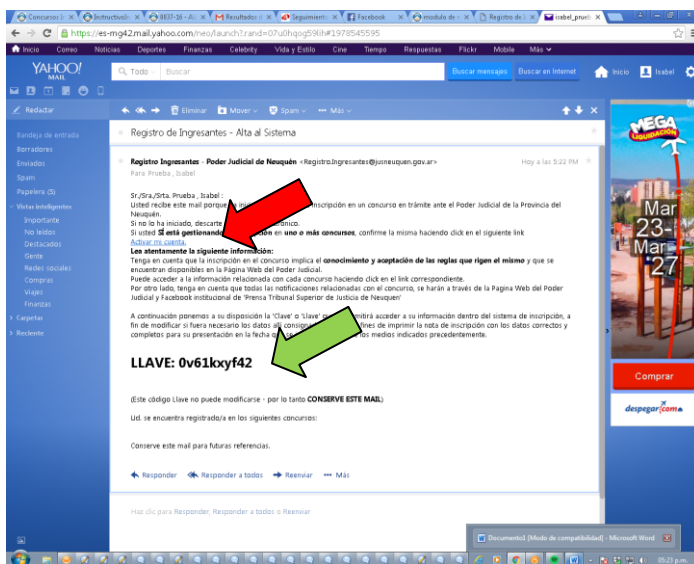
Concursos | Instructivo | 0837-16 - A | Resultados | Seguimiento | Facebook | modulo de | Registro de | isabel_prueb

https://es-mg42.mail.yahoo.com/neo/launch?.rand=07u0hqog59lih#1978545595

Inicio Correo Noticias Deportes Finanzas Celebrity Vida y Estilo Cine Tiempo Respuestas Flickr Mobile Más

YAHOO! MAIL

Todo Buscar

Buscar mensajes Buscar en Internet Inicio Isabel

Redactar

Eliminar Mover Spam Más

Bandeja de entrada
Borradores
Enviados
Spam
Papelera (5)
Vistas inteligentes
Importante
No leídos
Destacados
Gente
Redes sociales
Compras
Viajes
Finanzas
Carpetas
Reciente

Registro de Ingresantes - Alta al Sistema

Registro Ingresantes - Poder Judicial de Neuquén <Registro.Ingresantes@jusneuquen.gov.ar> Hoy a las 5:22 PM

Para Prueba , Isabel

Sr/Sra./Srta. Prueba , Isabel :
Usted recibe este mail porque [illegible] inscripción en un concurso en trámite ante el Poder Judicial de la Provincia del Neuquén.
Si no lo ha iniciado, descarte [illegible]trónico.
Si usted SÍ está gestionando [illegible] en uno o más concursos, confirme la misma haciendo click en el siguiente link
Activar mi cuenta.
Los alentamos la siguiente información:
Tenga en cuenta que la inscripción en el concurso implica el conocimiento y aceptación de las reglas que rigen el mismo y que se encuentran disponibles en la Página Web del Poder Judicial.
Puede acceder a la información relacionada con cada concurso haciendo click en el link correspondiente.
Por otro lado, tenga en cuenta que todas las notificaciones relacionadas con el concurso, se harán a través de la Pagina Web del Poder Judicial y Facebook institucional de 'Prensa Tribunal Superior de Justicia de Neuquen'

A continuación ponemos a su disposición la 'Clave' o 'Llave' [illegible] permitirá acceder a su información dentro del sistema de inscripción, a fin de modificar si fuera necesario los datos all consign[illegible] fines de imprimir la nota de inscripción con los datos correctos y completos para su presentación en la fecha q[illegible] los medios indicados precedentemente.

LLAVE: 0v61kxyf42

(Este código Llave no puede modificarse - por lo tanto CONSERVE ESTE MAIL)

Ud. se encuentra registrado/a en los siguientes concursos:

Conserve este mail para futuras referencias.

Responder Responder a todos Reenviar Más

Haz clic para Responder, Responder a todos o Reenviar

MEGA LIQUIDACIÓN
Mar 23 al Mar 27
Comprar
despegar.com

Documento1 [Modo de compatibilidad] - Microsoft Word

05:23 p.m.